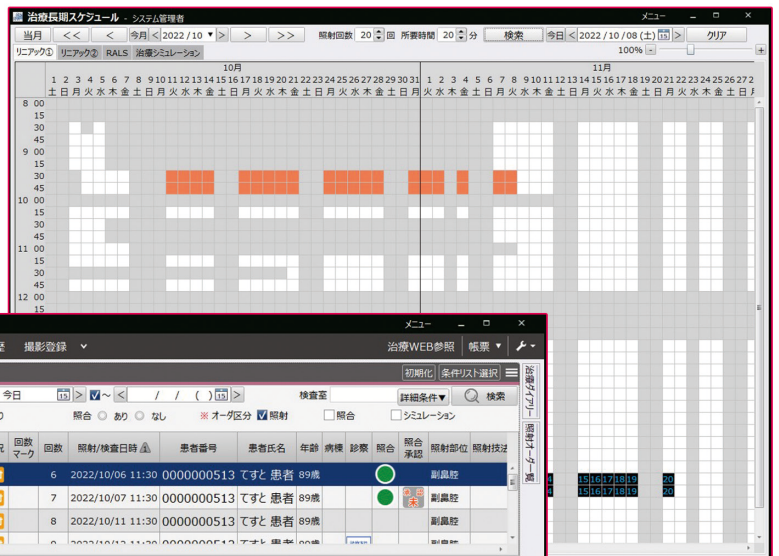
治療長期スケジュール - システム管理者

メニュー

当月 | << | < | 今月 | < 2022 / 10 > | > | >> | 照射回数 20 回 | 所要時間 20 分 | 検索 | 今日 | < 2022 / 10 / 08 (土) > | クリア

リニアック① | リニアック② | RALS | 治療シミュレーション

100%

10月

1 2 3 4 5 6 7 8 9 10 11 12 13 14 15 16 17 18 19 20 21 22 23 24 25 26 27 28 29 30 31
土 日 月 火 水 木 金 土 日 月 火 水 木 金 土 日 月 火 水 木 金 土 日 月 火 水 木 金 土 日 月

11月

1 2 3 4 5 6 7 8 9 10 11 12 13 14 15 16 17 18 19 20 21 22 23 24 25 26 27 2
火 水 木 金 土 日 月 火 水 木 金 土 日 月 火 水 木 金 土 日 月 火 水 木 金 土 日 月

8 00
15
30
45
9 00
15
30
45
10 00
15
30
45
11 00
15
30
45
12 00
15

14 15 16 17 18 19 20
14 15 16 17 18 19 20

メニュー

歴 | 撮影登録 | 治療WEB参照 | 帳票 |

初期化 | 条件リスト選択

今日 | > | ~ < | / / ( ) | > | 検査室 | 詳細条件▼ | 検索

照合 ○ あり ○ なし | ※ オーダ区分 照射 | 照合 | シミュレーション

治療ダイアリー | 照射オーダー一覧

| 回数マーク | 回数 | 照射/検査日時 | 患者番号 | 患者氏名 | 年齢 | 病棟 | 診察 | 照合 | 照合承認 | 照射部位 | 照射技法 |
|---|---|---|---|---|---|---|---|---|---|---|---|
| | 6 | 2022/10/06 11:30 | 0000000513 | てすと 患者 | 89歳 | | | | | 副鼻腔 | |
| | 7 | 2022/10/07 11:30 | 0000000513 | てすと 患者 | 89歳 | | | | 未 | 副鼻腔 | |
| | 8 | 2022/10/11 11:30 | 0000000513 | てすと 患者 | 89歳 | | | | | 副鼻腔 | |